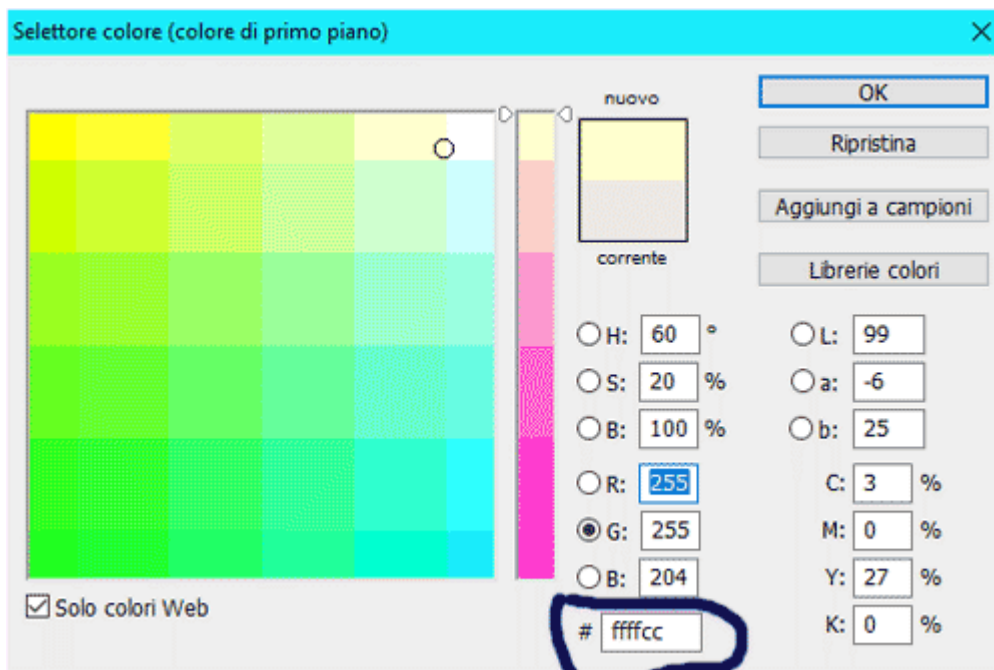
Selettore colore (colore di primo piano)

nuovo

corrente

OK

Ripristina

Aggiungi a campioni

Librerie colori

H: 60 °
S: 20 %
B: 100 %
R: 255
G: 255
B: 204

L: 99
a: -6
b: 25
C: 3 %
M: 0 %
Y: 27 %
K: 0 %

# ffffcc

Solo colori Web